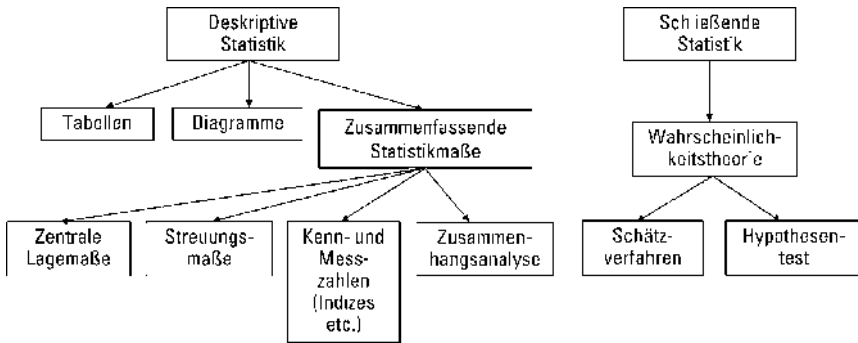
Deskriptive Statistik

Tabellen

Diagramme

Zusammenfassende Statistikmaße

Zentrale Lagemaße

Streuungsmaße

Kenn- und Messzahlen (Indizes etc.)

Zusammenhangsanalyse

Schließende Statistik

Wahrscheinlichkeitstheorie

Schätzverfahren

Hypothesentest